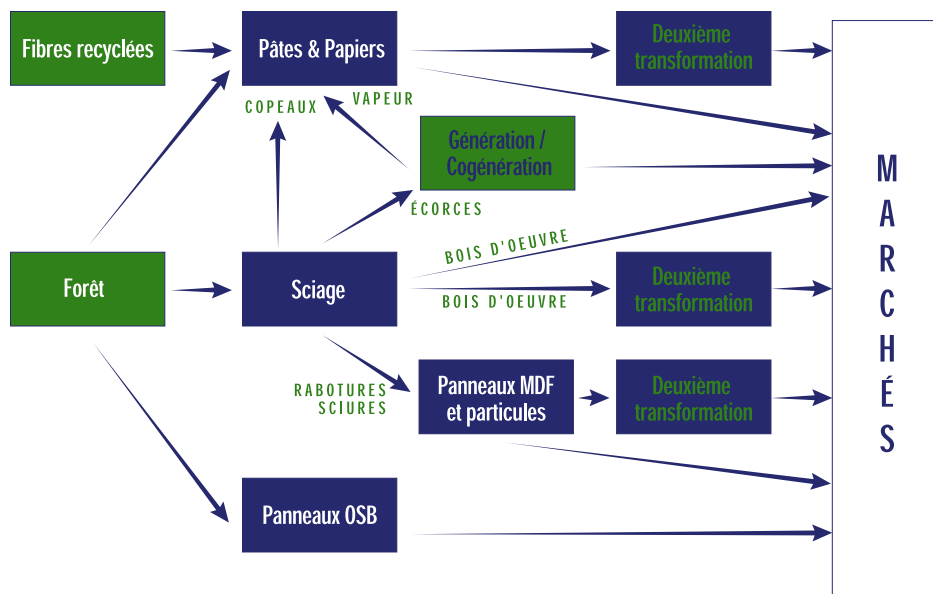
Fibres recyclées

Pâtes & Papiers

Deuxième transformation

COPEAUX

VAPEUR

Génération / Cogénération

ÉCORCES

BOIS D'OEUVRE

Forêt

Sciage

BOIS D'OEUVRE

Deuxième transformation

RABOTURES SCIURES

Panneaux MDF et particules

Deuxième transformation

Panneaux OSB

MARCHÉS